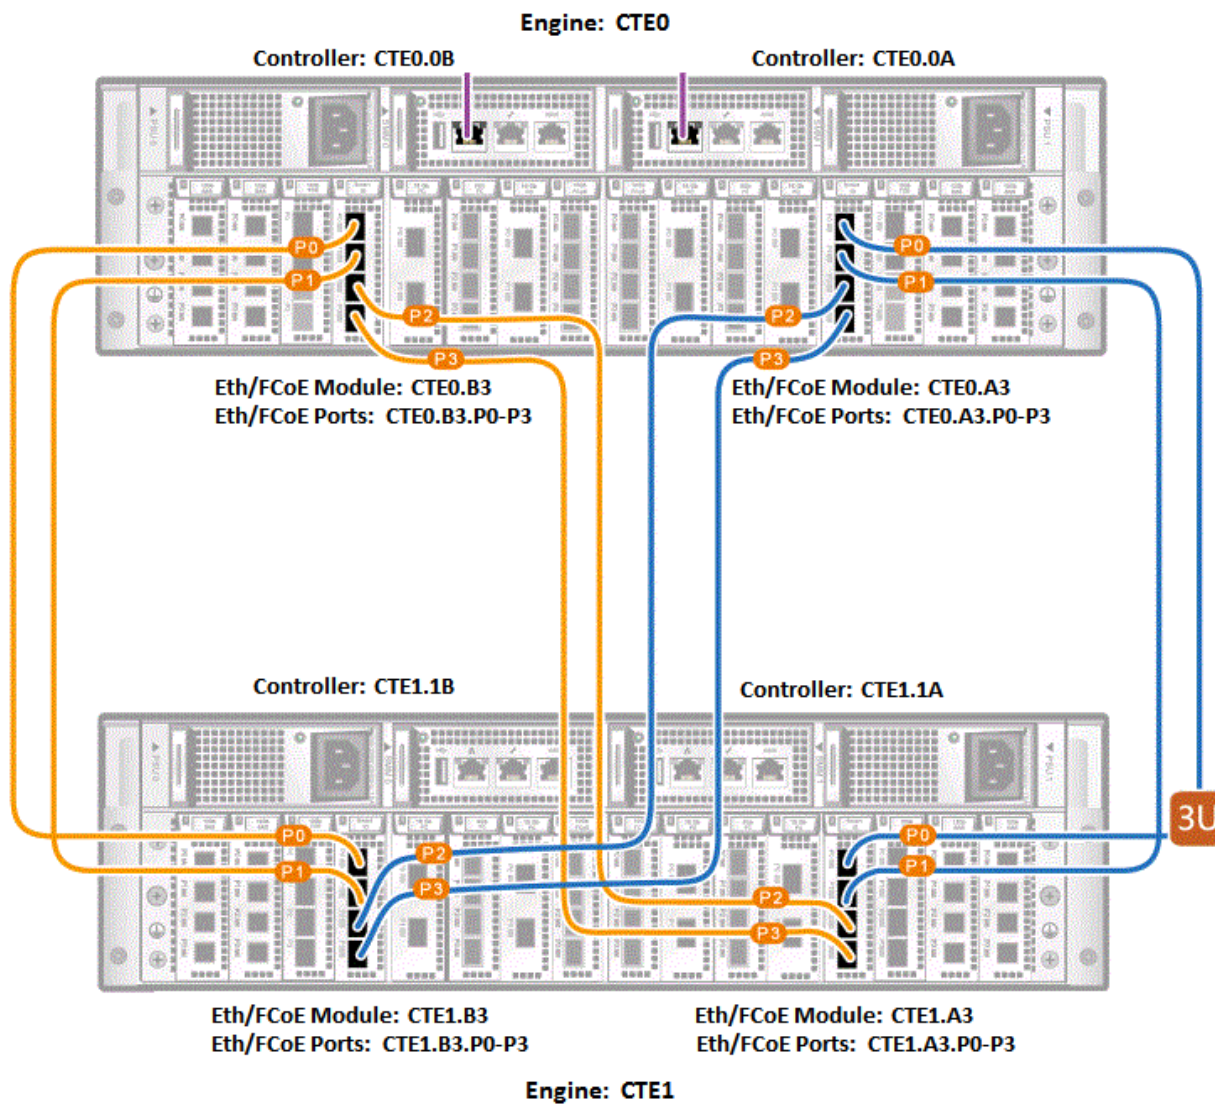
Engine: CTE0

Controller: CTE0.0B

Controller: CTE0.0A

P0
P1
P2
P3

P0
P1
P2
P3

Eth/FCoE Module: CTE0.B3
Eth/FCoE Ports: CTE0.B3.P0-P3

Eth/FCoE Module: CTE0.A3
Eth/FCoE Ports: CTE0.A3.P0-P3

Controller: CTE1.1B

Controller: CTE1.1A

3U

P0
P1
P2
P3

P0
P1
P2
P3

Eth/FCoE Module: CTE1.B3
Eth/FCoE Ports: CTE1.B3.P0-P3

Eth/FCoE Module: CTE1.A3
Eth/FCoE Ports: CTE1.A3.P0-P3

Engine: CTE1